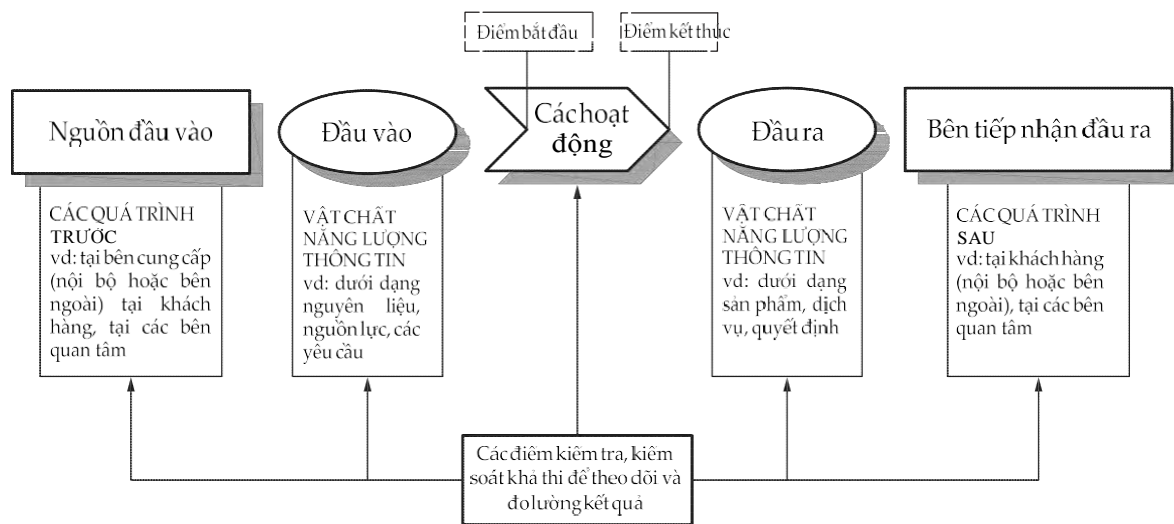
Điểm bắt đầu

Điểm kết thúc

Nguồn đầu vào

Đầu vào

Các hoạt động

Đầu ra

Bên tiếp nhận đầu ra

CÁC QUÁ TRÌNH TRƯỚC
vd: tại bên cung cấp (nội bộ hoặc bên ngoài) tại khách hàng, tại các bên quan tâm

VẬT CHẤT
NĂNG LƯỢNG
THÔNG TIN
vd: dưới dạng nguyên liệu, nguồn lực, các yêu cầu

VẬT CHẤT
NĂNG LƯỢNG
THÔNG TIN
vd: dưới dạng sản phẩm, dịch vụ, quyết định

CÁC QUÁ TRÌNH SAU
vd: tại khách hàng (nội bộ hoặc bên ngoài), tại các bên quan tâm

Các điểm kiểm tra, kiểm soát khả thi để theo dõi và đo lường kết quả